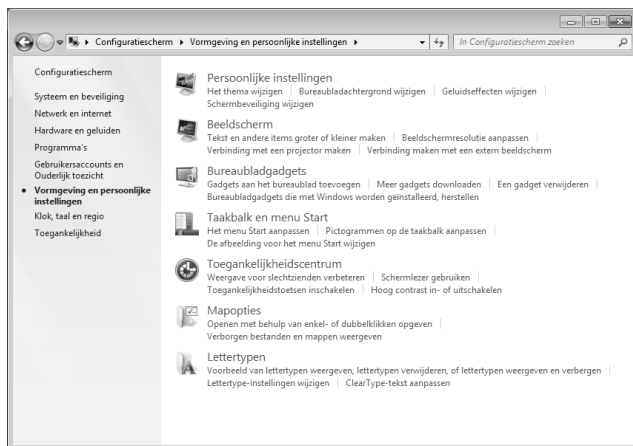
Configuratiescherm ▸ Vormgeving en persoonlijke instellingen ▸

In Configuratiescherm zoeken

Configuratiescherm

Systeem en beveiliging

Netwerk en internet

Hardware en geluiden

Programma's

Gebruikersaccounts en Ouderlijk toezicht

Vormgeving en persoonlijke instellingen

Klok, taal en regio

Toegankelijkheid

Persoonlijke instellingen
Het thema wijzigen | Bureaubladachtergrond wijzigen | Geluidseffecten wijzigen | Schermbeveiliging wijzigen

Beeldscherm
Tekst en andere items groter of kleiner maken | Beeldschermresolutie aanpassen | Verbinding met een projector maken | Verbinding maken met een extern beeldscherm

Bureaubladgadgets
Gadgets aan het bureaublad toevoegen | Meer gadgets downloaden | Een gadget verwijderen | Bureaubladgadgets die met Windows worden geïnstalleerd, herstellen

Taakbalk en menu Start
Het menu Start aanpassen | Pictogrammen op de taakbalk aanpassen | De afbeelding voor het menu Start wijzigen

Toegankelijkheidscentrum
Weergave voor slechtzienden verbeteren | Schermlezer gebruiken | Toegankelijkheidstoetsen inschakelen | Hoog contrast in- of uitschakelen

Mapopties
Openen met behulp van enkel- of dubbelklikken opgeven | Verborgen bestanden en mappen weergeven

Lettertypen
Voorbeeld van lettertypen weergeven, lettertypen verwijderen, of lettertypen weergeven en verbergen | Lettertype-instellingen wijzigen | ClearType-tekst aanpassen